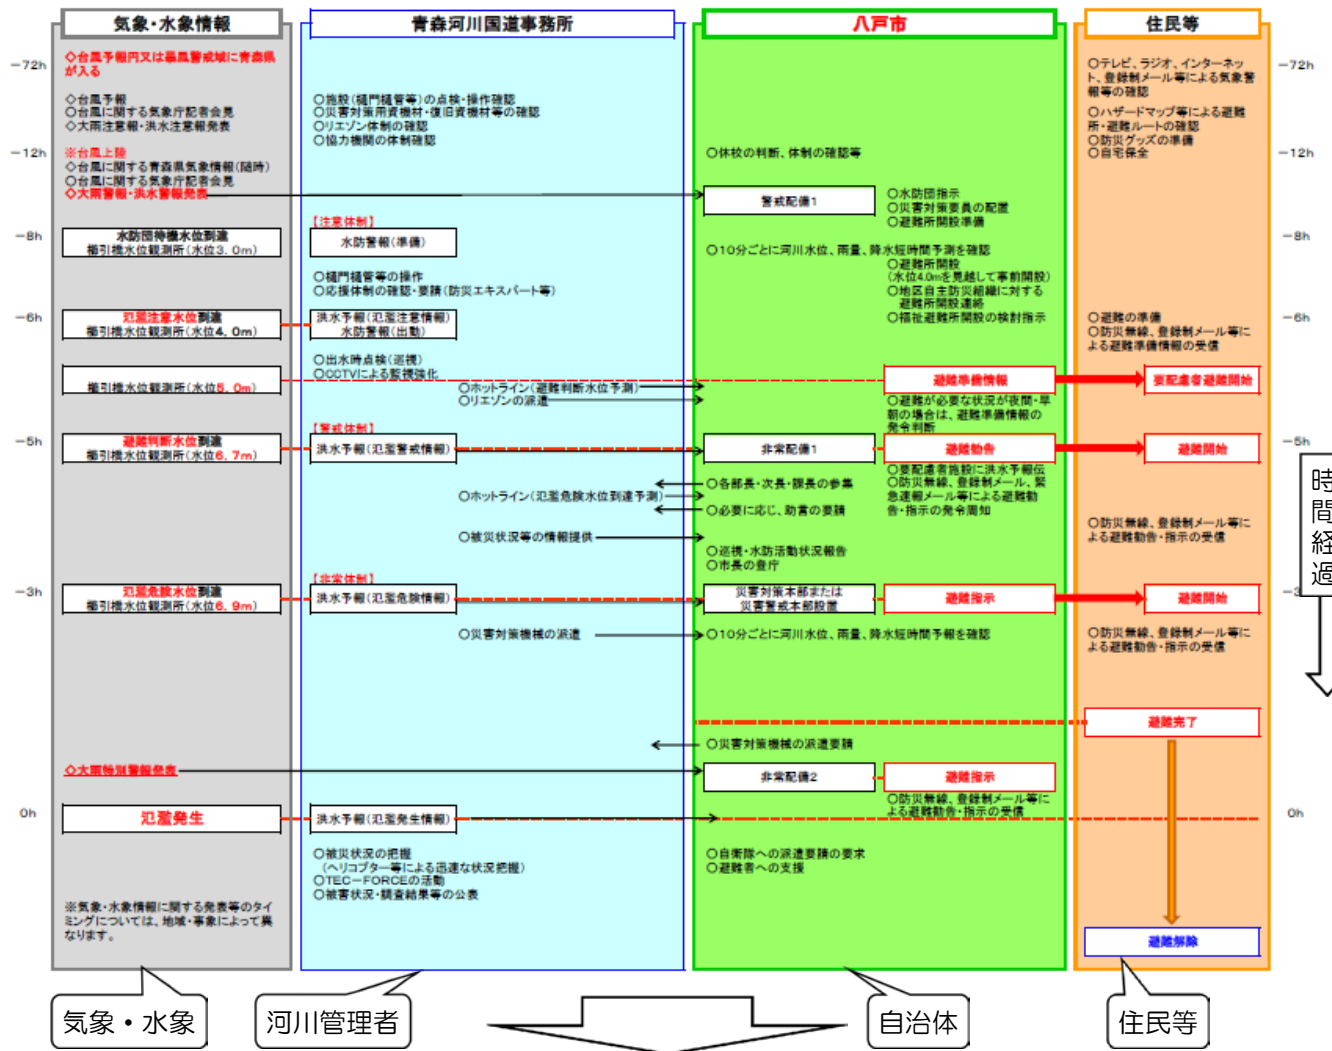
気象・水象情報

青森河川国道事務所

八戸市

住民等

−72h

−12h

−8h

−6h

−5h

−3h

0h

◇台風予報円又は暴風警戒域に青森県が入る

◇台風予報
◇台風に関する気象庁記者会見
◇大雨注意報・洪水注意報発表

※台風上陸
◇台風に関する青森県気象情報(随時)
◇台風に関する気象庁記者会見
◇大雨警報・洪水警報発表

水防団待機水位到達
櫛引橋水位観測所(水位3.0m)

氾濫注意水位到達
櫛引橋水位観測所(水位4.0m)

櫛引橋水位観測所(水位5.0m)

避難判断水位到達
櫛引橋水位観測所(水位6.7m)

氾濫危険水位到達
櫛引橋水位観測所(水位6.9m)

◇大雨特別警報発表

氾濫発生

※気象・水象情報に関する発表等のタイミングについては、地域・事象によって異なります。

○施設(樋門樋管等)の点検・操作確認
○災害対策用資機材・復旧資機材等の確認
○リエゾン体制の確認
○協力機関の体制確認

【注意体制】
水防警報(準備)

○樋門樋管等の操作
○応援体制の確認・要請(防災エキスパート等)

洪水予報(氾濫注意情報)
水防警報(出動)

○出水時点検(巡視)
○CCTVによる監視強化

○ホットライン(避難判断水位予測)
○リエゾンの派遣

【警戒体制】
洪水予報(氾濫警戒情報)

○ホットライン(氾濫危険水位到達予測)

○被災状況等の情報提供

【非常体制】
洪水予報(氾濫危険情報)

○災害対策機械の派遣

洪水予報(氾濫発生情報)

○被災状況の把握
(ヘリコプター等による迅速な状況把握)
○TEC−FORCEの活動
○被害状況・調査結果等の公表

○休校の判断、体制の確認等

警戒配備1

○水防団指示
○災害対策要員の配置
○避難所開設準備

○10分ごとに河川水位、雨量、降水短時間予報を確認

○避難所開設
(水位4.0mを見越して事前開設)
○地区自主防災組織に対する避難所開設連絡
○福祉避難所開設の検討指示

避難準備情報

○避難が必要な状況が夜間・早朝の場合は、避難準備情報の発令判断

非常配備1

避難勧告

○各部長・次長・課長の参集

○必要に応じ、助言の要請

○要配慮者施設に洪水予報伝
○防災無線、登録制メール、緊急速報メール等による避難勧告・指示の発令周知

○巡視・水防活動状況報告
○市長の登庁

災害対策本部または
災害警戒本部設置

避難指示

○10分ごとに河川水位、雨量、降水短時間予報を確認

○災害対策機械の派遣要請

非常配備2

避難指示

○防災無線、登録制メール等による避難勧告・指示の受信

○自衛隊への派遣要請の要求
○避難者への支援

○テレビ、ラジオ、インターネット、登録制メール等による気象警報等の確認

○ハザードマップ等による避難所・避難ルートの確認
○防災グッズの準備
○自宅保全

○避難の準備
○防災無線、登録制メール等による避難準備情報の受信

要配慮者避難開始

避難開始

○防災無線、登録制メール等による避難勧告・指示の受信

避難開始

○防災無線、登録制メール等による避難勧告・指示の受信

避難完了

避難解除

時間経過

気象・水象

河川管理者

自治体

住民等